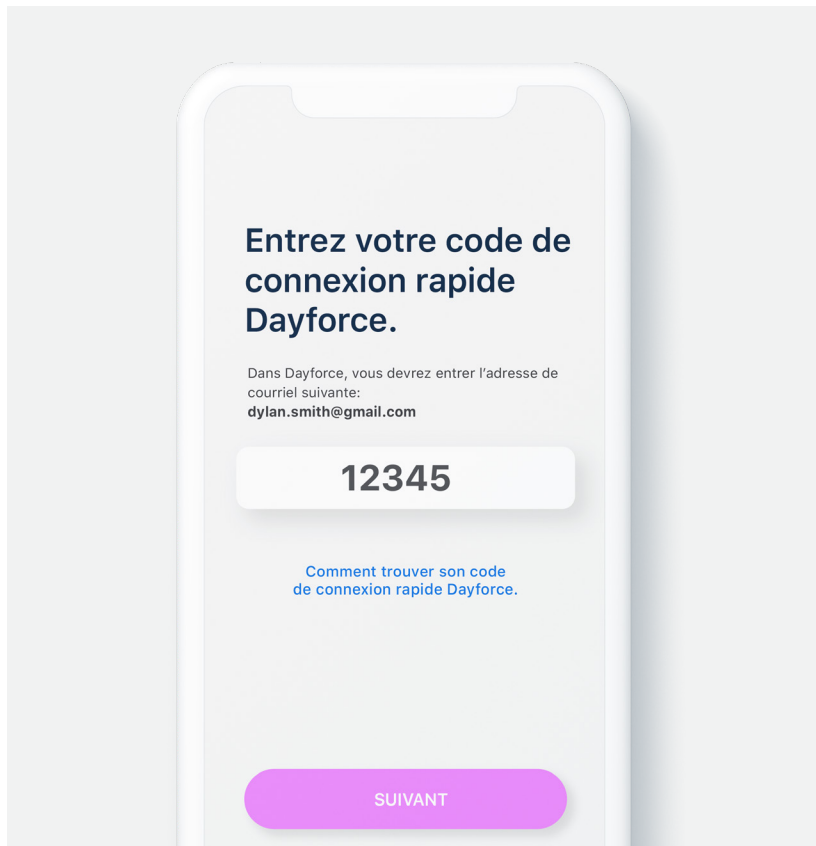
Entrez votre code de connexion rapide Dayforce.

Dans Dayforce, vous devrez entrer l'adresse de courriel suivante:
dylan.smith@gmail.com

12345

Comment trouver son code de connexion rapide Dayforce.

SUIVANT